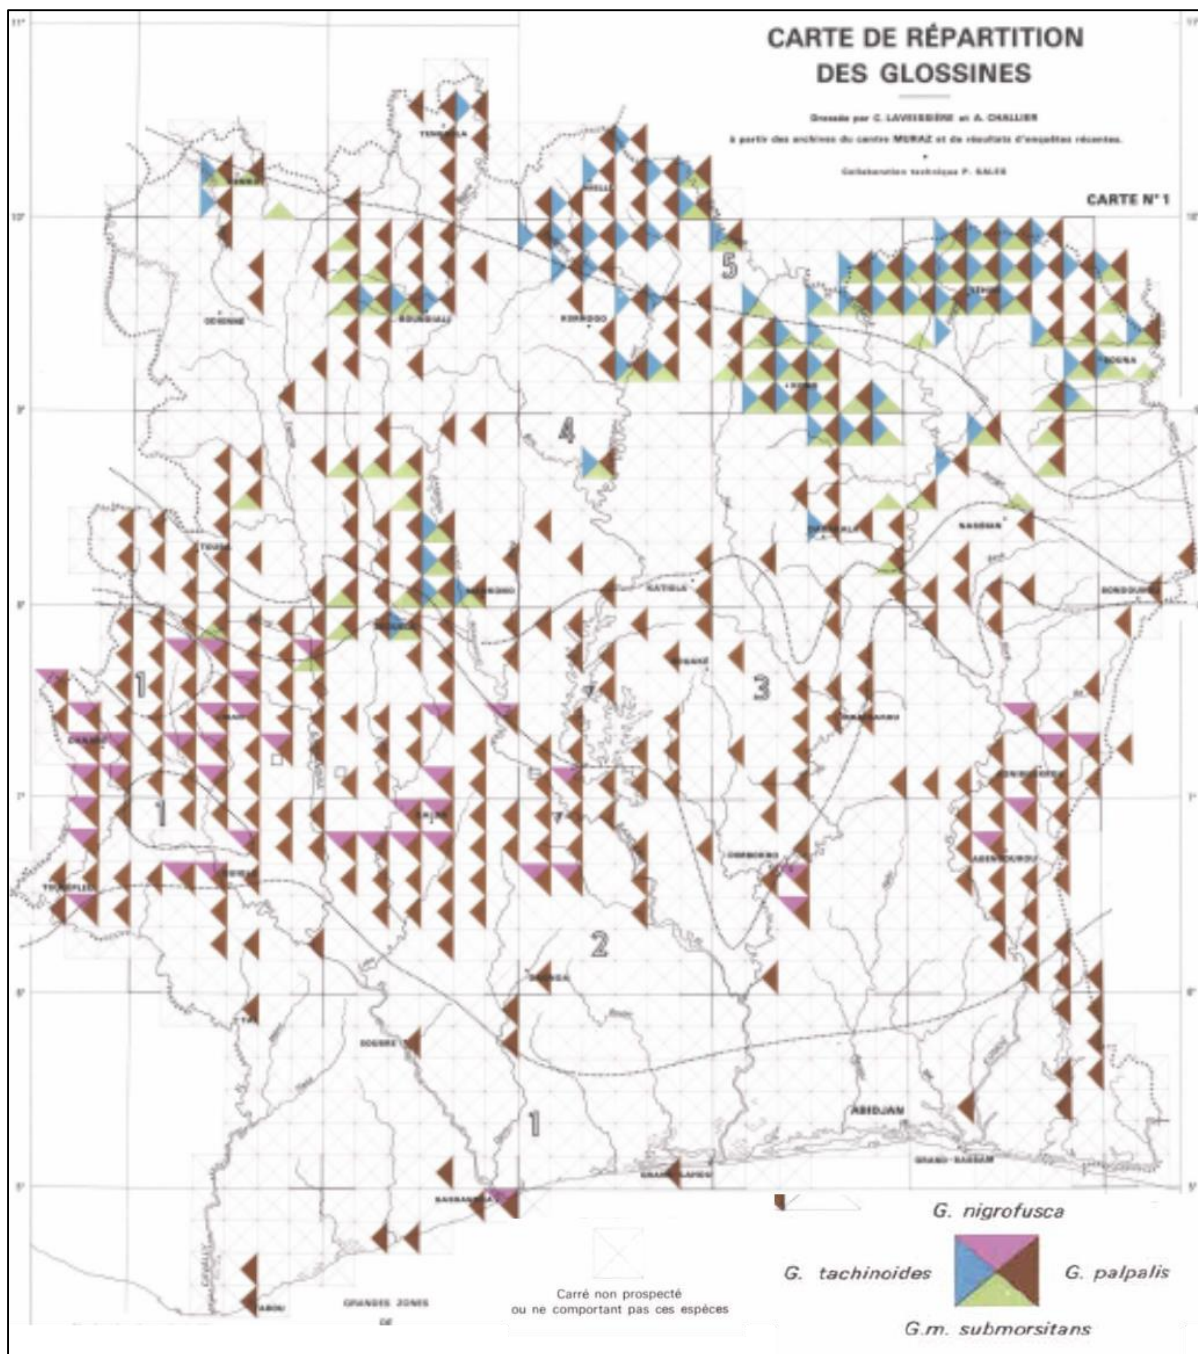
CARTE DE RÉPARTITION DES GLOSSINES

Dressée par C. LAVEISSIÈRE et A. CHALLIER
à partir des archives du centre MURAZ et de résultats d'enquêtes récentes.
Collaboration technique P. SALES

CARTE N° 1

11°
10°
9°
8°
7°
6°
5°

TENGRELA
ODIENNE
BOUNDIALI
KORHOGO
FERKE
BOUNA
TOUBA
MANKONO
SEGUELA
KATIOLA
BONDOUKOU
BOUAKE
DANANE
MAN
DALOA
DIMBOKRO
ABENGOUROU
TOULEPLEU
GUIGLO
ABIDJAN
GRAND-BASSAM
GRAND-LAHOU
SASSANDRA
SOUBRE
TABOU
GAGNOA

1
1
1
2
3
4
5

G. nigrofusca
G. tachinoides
G. palpalis
G.m. submorsitans

Carré non prospecté ou ne comportant pas ces espèces

GRANDES ZONES DE